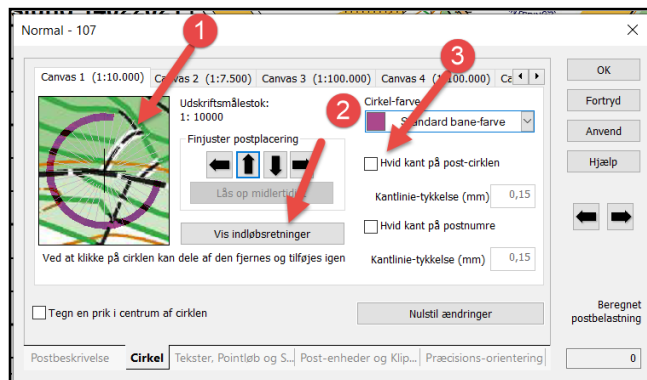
Normal - 107

Canvas 1 (1:10.000) | Canvas 2 (1:7.500) | Canvas 3 (1:100.000) | Canvas 4 (1:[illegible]00.000) | Ca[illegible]

1

2

3

Udskriftsmålestok:
1: 10000

Finjuster postplacering

Lås op midlerti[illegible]

Vis indløbsretninger

Ved at klikke på cirklen kan dele af den fjernes og tilføjes igen

Cirkel-farve

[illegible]ndard bane-farve

Hvid kant på post-cirklen

Kantlinie-tykkelse (mm) 0,15

Hvid kant på postnumre

Kantlinie-tykkelse (mm) 0,15

Tegn en prik i centrum af cirklen

Nulstil ændringer

OK

Fortryd

Anvend

Hjælp

Beregnet postbelastning

0

Postbeskrivelse | Cirkel | Tekster, Pointløb og S... | Post-enheder og Klip... | Præcisions-orientering